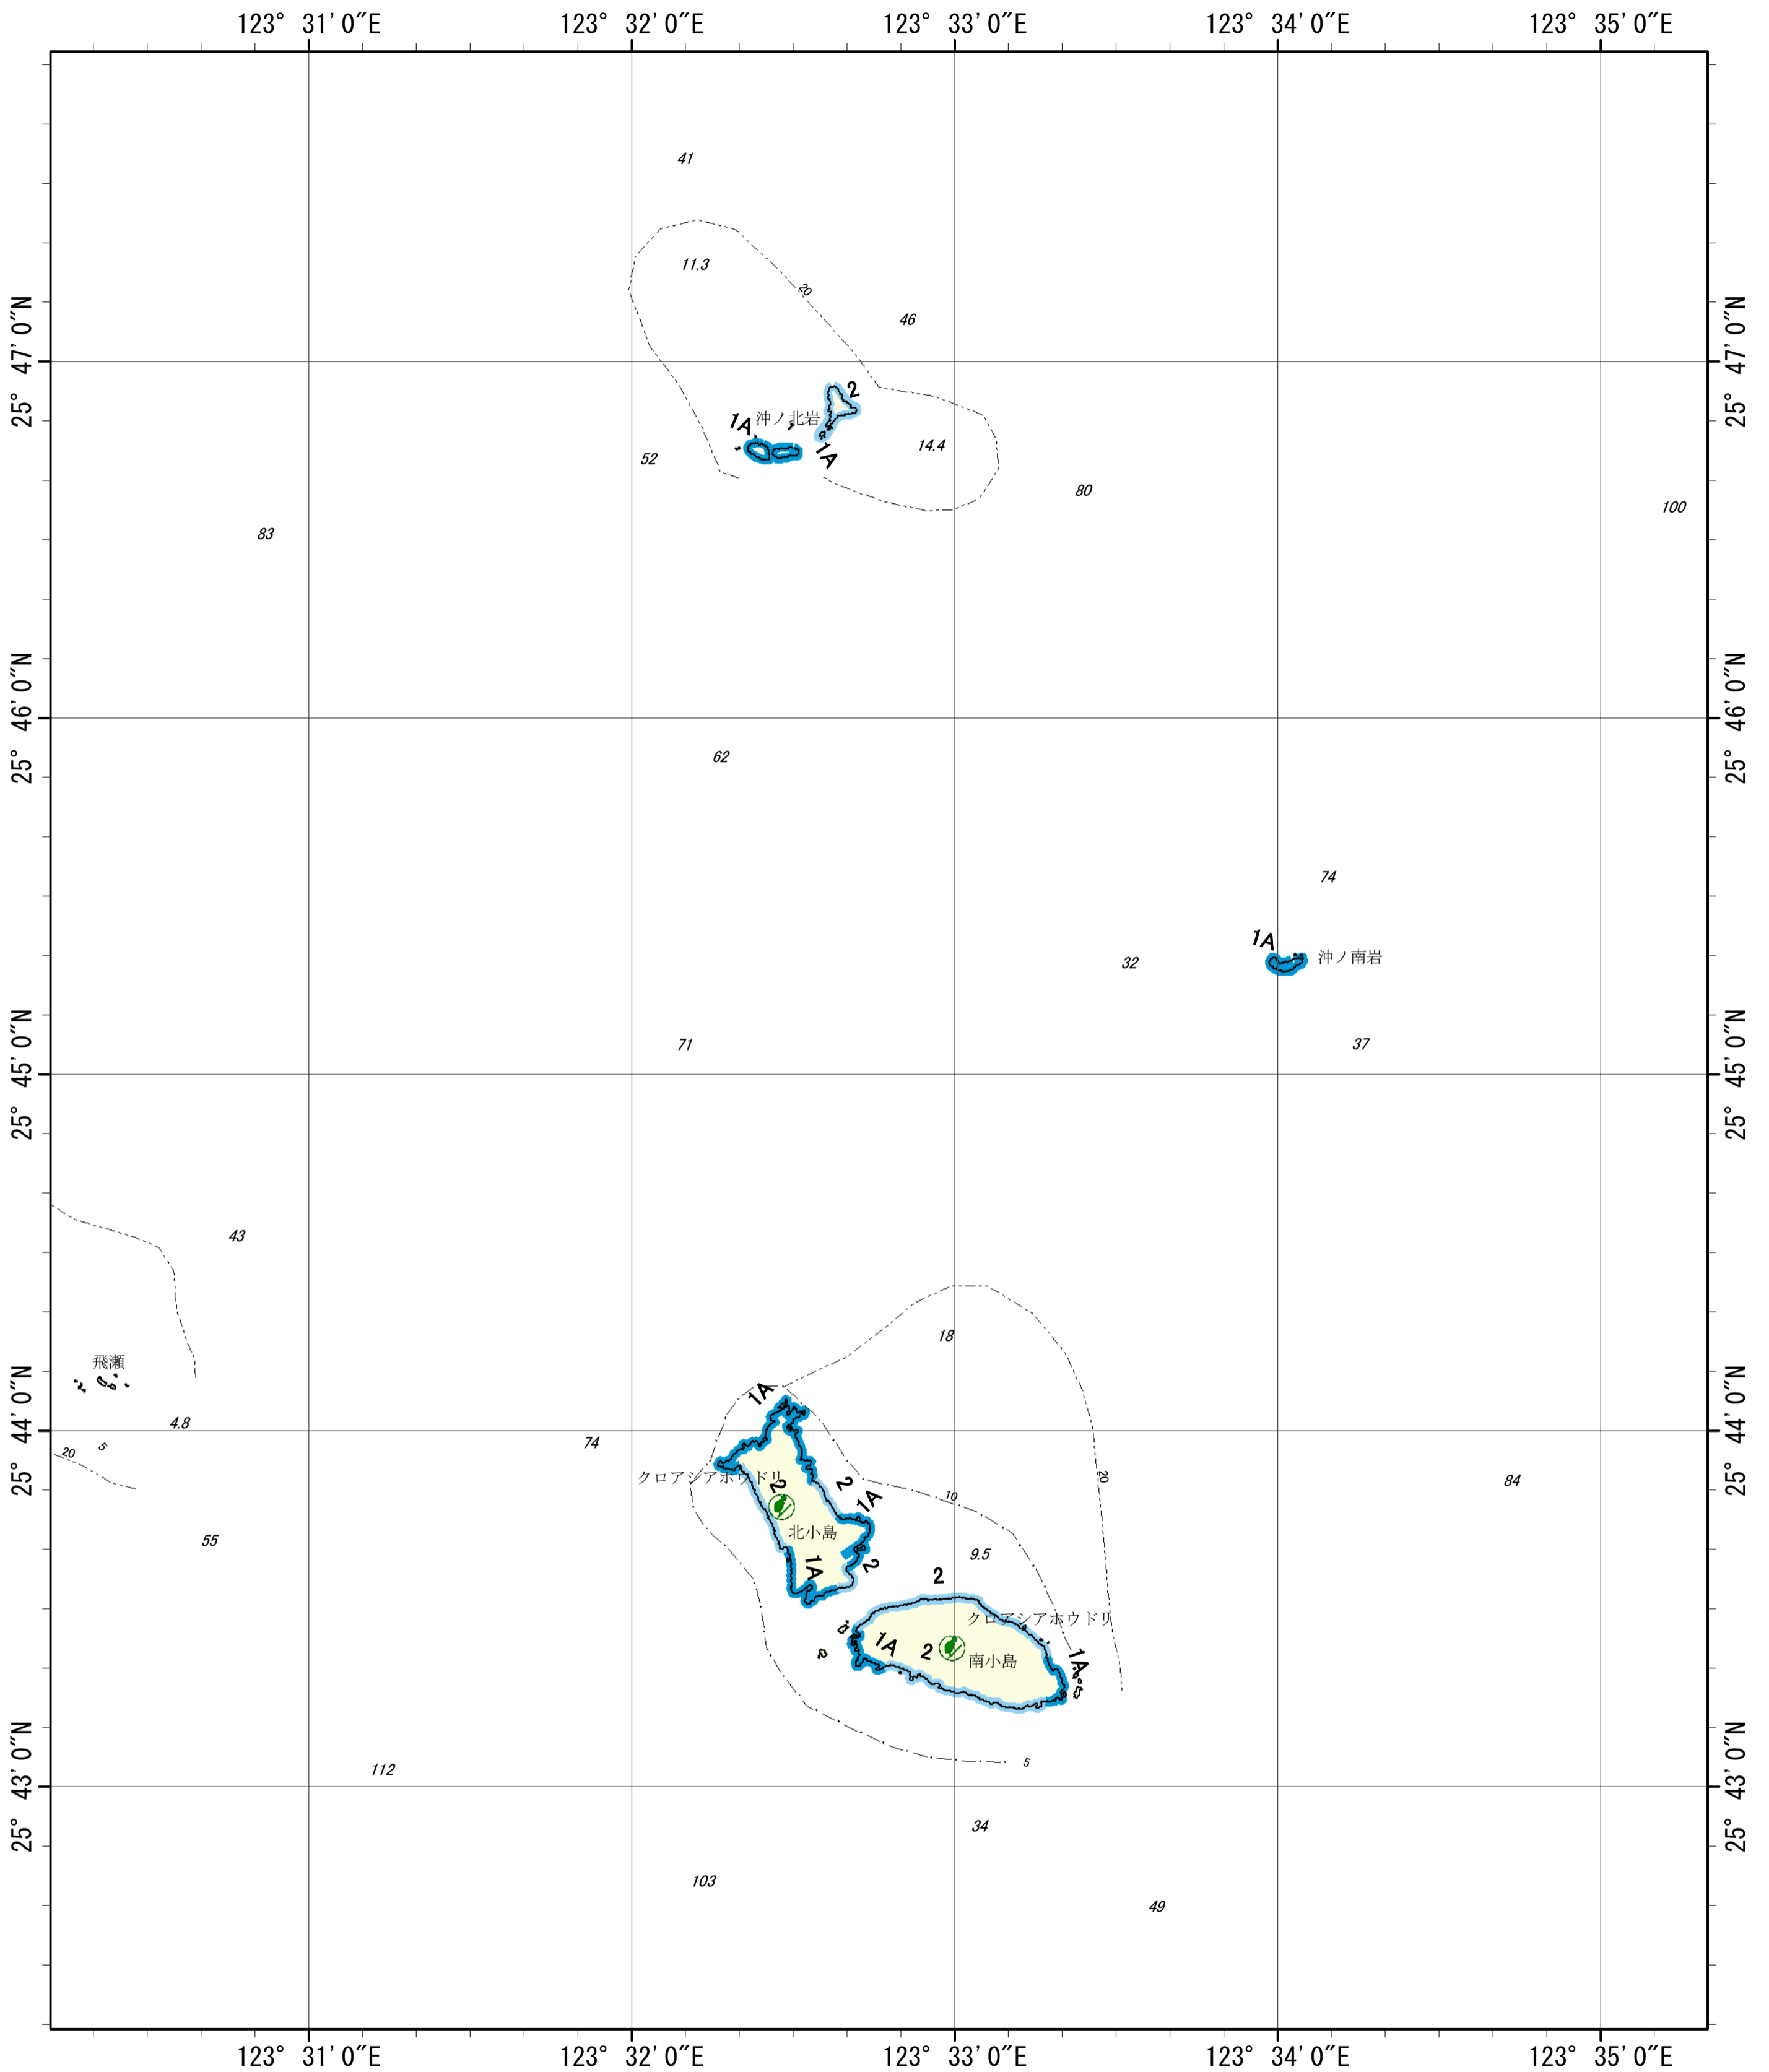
123° 31′ 0″E
123° 32′ 0″E
123° 33′ 0″E
123° 34′ 0″E
123° 35′ 0″E

25° 47′ 0″N
25° 46′ 0″N
25° 45′ 0″N
25° 44′ 0″N
25° 43′ 0″N

41
11.3
20
46
2
1A
沖ノ北岩
1A
14.4
52
80
83
100
62
74
1A
沖ノ南岩
32
71
37
43
18
飛瀬
1A
4.8
20
5
74
20
クロアシアホウドリ
2
2
1A
10
84
55
北小島
9.5
1A
2
2
クロアシアホウドリ
1A
2
南小島
1A
5
112
34
103
49

123° 31′ 0″E
123° 32′ 0″E
123° 33′ 0″E
123° 34′ 0″E
123° 35′ 0″E

25° 47′ 0″N
25° 46′ 0″N
25° 45′ 0″N
25° 44′ 0″N
25° 43′ 0″N